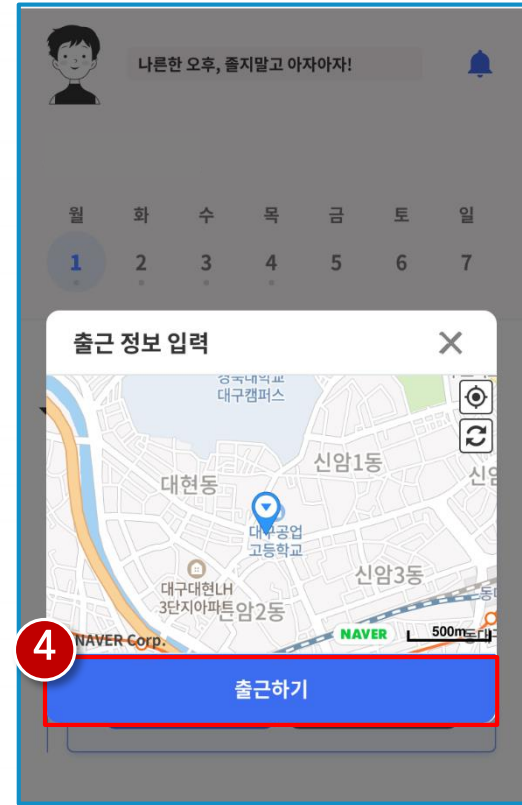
나른한 오후, 졸지말고 아자아자!

| 월 | 화 | 수 | 목 | 금 | 토 | 일 |
|---|---|---|---|---|---|---|
| 1 | 2 | 3 | 4 | 5 | 6 | 7 |

출근 정보 입력

경북대학교 대구캠퍼스

신암1동

신암

대현동

대구공업고등학교

대구대현LH 3단지아파트

신암3동

신암2동

NAVER Corp.

NAVER

500m

4

출근하기